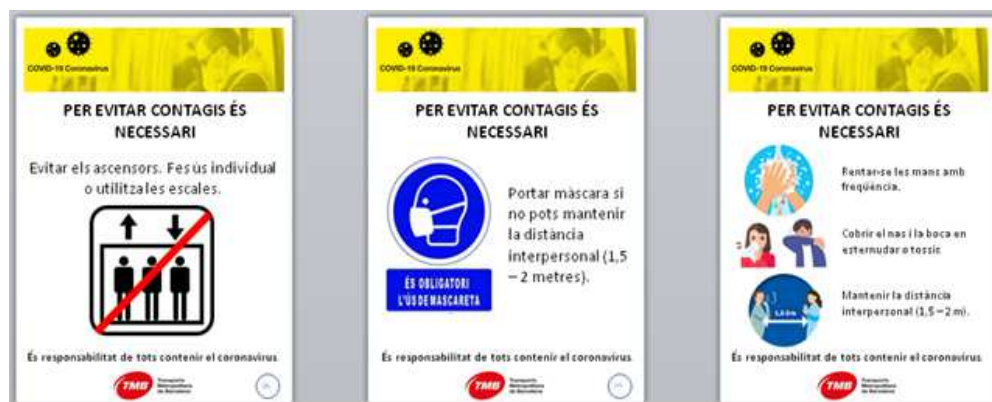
COVID-19 Coronavirus

PER EVITAR CONTAGIS ÉS NECESSARI

Evitar els ascensors. Fes ùs individual o utilitza les escales.

És responsabilitat de tots contenir el coronavirus

TMB Transports Metropolitans de Barcelona

COVID-19 Coronavirus

PER EVITAR CONTAGIS ÉS NECESSARI

Portar màscara si no pots mantenir la distància interpersonal (1,5 – 2 metres).

ÉS OBLIGATORI L'ÚS DE MASCARETA

És responsabilitat de tots contenir el coronavirus

TMB Transports Metropolitans de Barcelona

COVID-19 Coronavirus

PER EVITAR CONTAGIS ÉS NECESSARI

Rentar-se les mans amb freqüència.

Cobrir el nas i la boca en esternudar o tossir.

Mantenir la distància interpersonal (1,5 – 2 m).

1,5-2m

És responsabilitat de tots contenir el coronavirus

TMB Transports Metropolitans de Barcelona